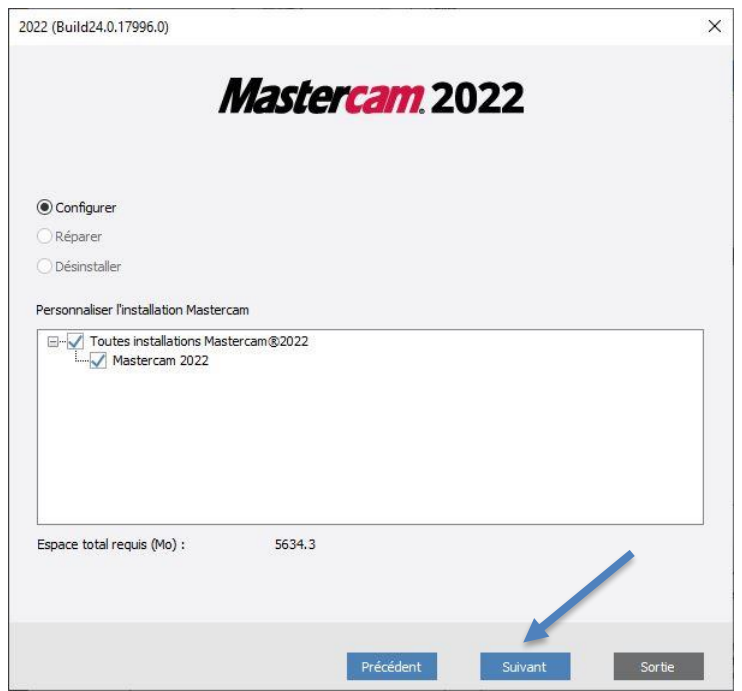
2022 (Build24.0.17996.0)

×

Mastercam. 2022

Configurer

Réparer

Désinstaller

Personnaliser l'installation Mastercam

Toutes installations Mastercam®2022

Mastercam 2022

Espace total requis (Mo) : 5634.3

Précédent

Suivant

Sortie